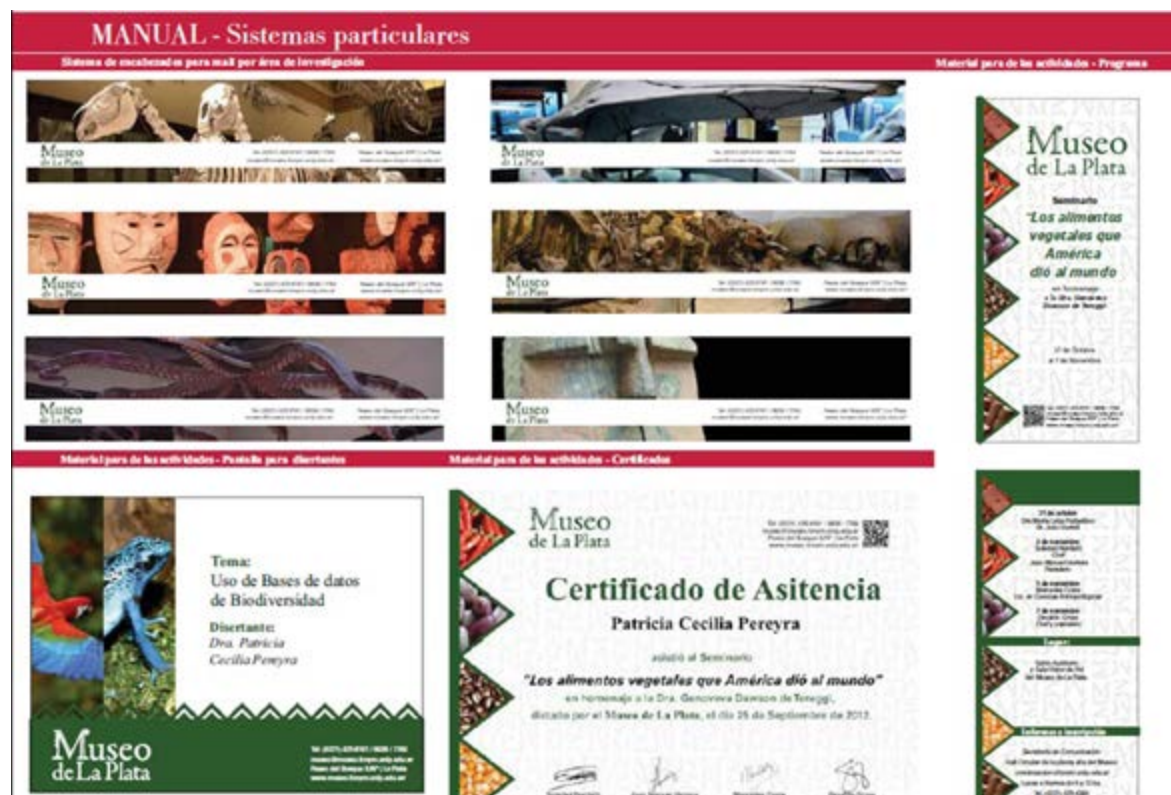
MANUAL - Sistemas particulares

Sistema de encabezados para mail por área de investigación

Material para las actividades - Programa

Museo de La Plata

Museo de La Plata

Museo de La Plata

Museo de La Plata

Museo de La Plata

Museo de La Plata

Museo de La Plata

Seminario

"Los alimentos vegetales que América dió al mundo"

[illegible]

Material para las actividades - Pantalla para disertantes

Material para las actividades - Certificados

Tema:
Uso de Bases de datos de Biodiversidad

Disertante:
Dra. Patricia Cecilia Pereyra

Museo de La Plata

Museo de La Plata

Certificado de Asitencia

Patricia Cecilia Pereyra

asistió al Seminario

"Los alimentos vegetales que América dió al mundo"

en homenaje a la Dra. Genoveva Dawson de Teruggi,

dictado por el Museo de La Plata, el día 25 de Septiembre de 2013.

Lugar:

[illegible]